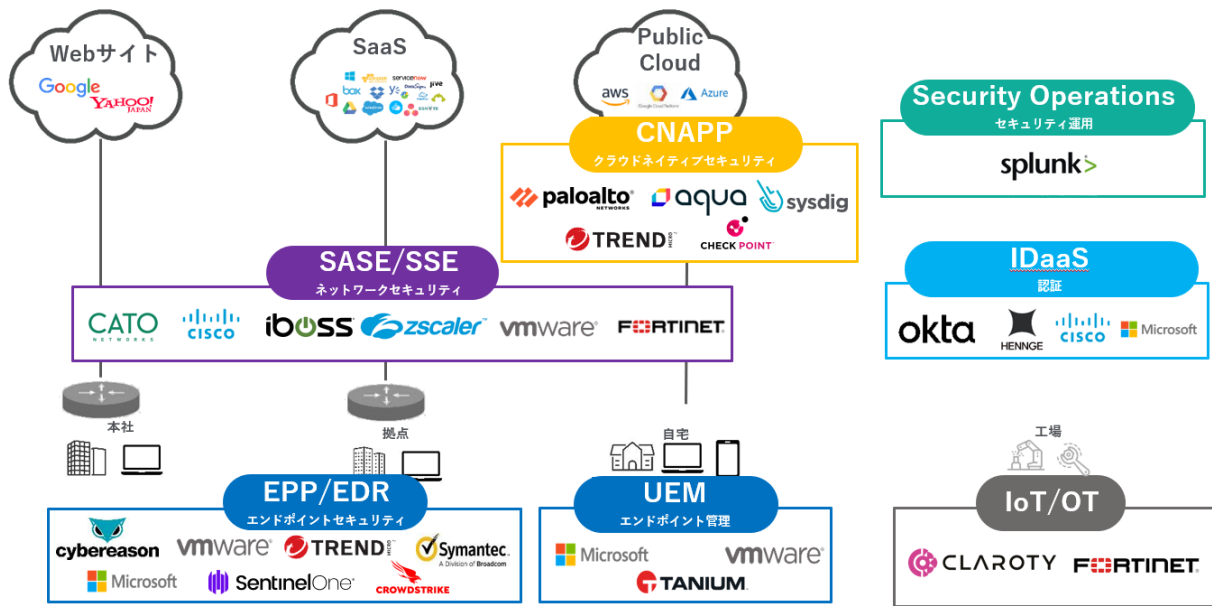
Webサイト
Google
YAHOO! JAPAN

SaaS
servicenow
box
jive

Public Cloud
aws
Google Cloud Platform
Azure

Security Operations
セキュリティ運用
splunk>

CNAPP
クラウドネイティブセキュリティ
paloalto NETWORKS
aqua
sysdig
TREND MICRO
CHECK POINT

SASE/SSE
ネットワークセキュリティ
CATO NETWORKS
CISCO
iboss
zscaler
vmware
FORTINET

IDaaS
認証
okta
HENNGE
CISCO
Microsoft

本社
拠点
自宅
工場

EPP/EDR
エンドポイントセキュリティ
cybereason
vmware
TREND MICRO
Symantec. A Division of Broadcom
Microsoft
SentinelOne
CROWDSTRIKE

UEM
エンドポイント管理
Microsoft
vmware
TANIUM

IoT/OT
CLAROTY
FORTINET